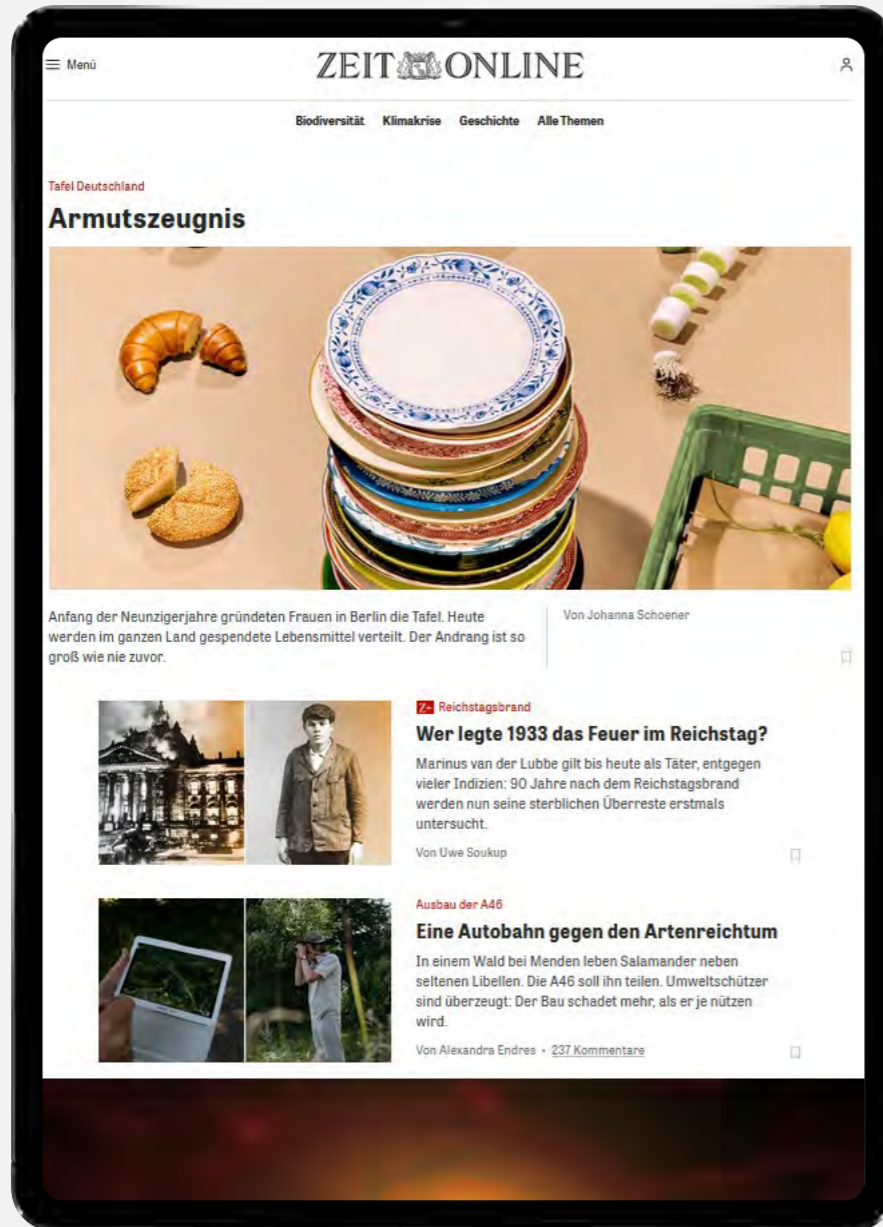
Menü

ZEIT ONLINE

Biodiversität Klimakrise Geschichte Alle Themen

Tafel Deutschland

Armutszeugnis

Anfang der Neunzigerjahre gründeten Frauen in Berlin die Tafel. Heute werden im ganzen Land gespendete Lebensmittel verteilt. Der Andrang ist so groß wie nie zuvor.

Von Johanna Schoener

Z+ Reichstagsbrand

Wer legte 1933 das Feuer im Reichstag?

Marinus van der Lubbe gilt bis heute als Täter, entgegen vieler Indizien: 90 Jahre nach dem Reichstagsbrand werden nun seine sterblichen Überreste erstmals untersucht.

Von Uwe Soukup

Ausbau der A46

Eine Autobahn gegen den Artenreichtum

In einem Wald bei Menden leben Salamander neben seltenen Libellen. Die A46 soll ihn teilen. Umweltschützer sind überzeugt: Der Bau schadet mehr, als er je nützen wird.

Von Alexandra Endres • 237 Kommentare